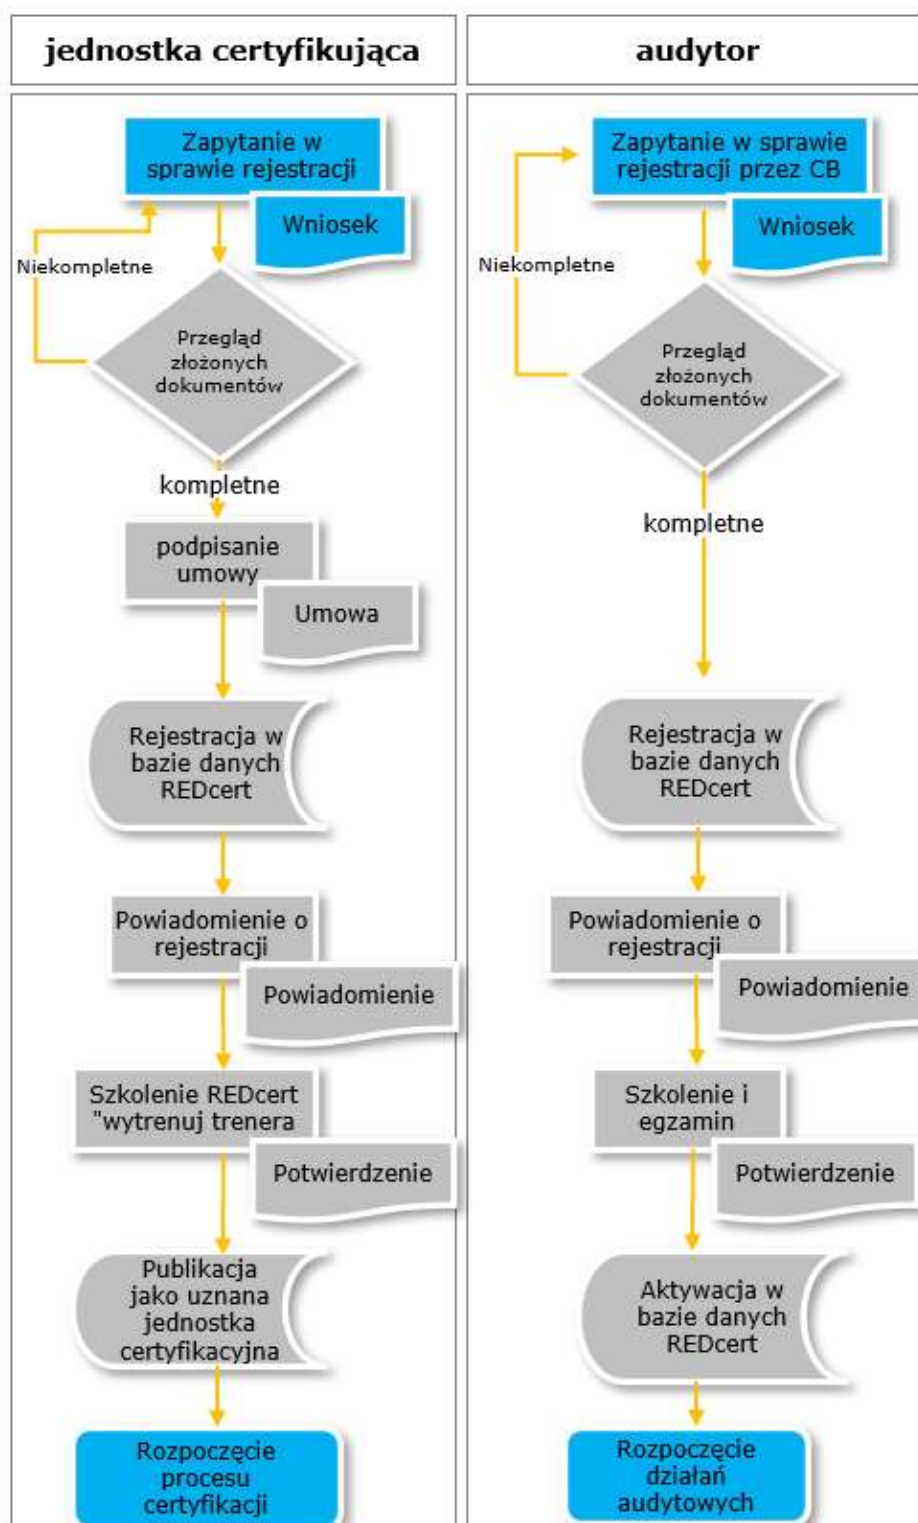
jednostka certyfikująca

Zapytanie w sprawie rejestracji

Wniosek

Niekompletne

Przegląd złożonych dokumentów

kompletne

podpisanie umowy

Umowa

Rejestracja w bazie danych REDcert

Powiadomienie o rejestracji

Powiadomienie

Szkolenie REDcert "wytrenuj trenera

Potwierdzenie

Publikacja jako uznana jednostka certyfikacyjna

Rozpoczęcie procesu certyfikacji

audytor

Zapytanie w sprawie rejestracji przez CB

Wniosek

Niekompletne

Przegląd złożonych dokumentów

kompletne

Rejestracja w bazie danych REDcert

Powiadomienie o rejestracji

Powiadomienie

Szkolenie i egzamin

Potwierdzenie

Aktywacja w bazie danych REDcert

Rozpoczęcie działań audytowych